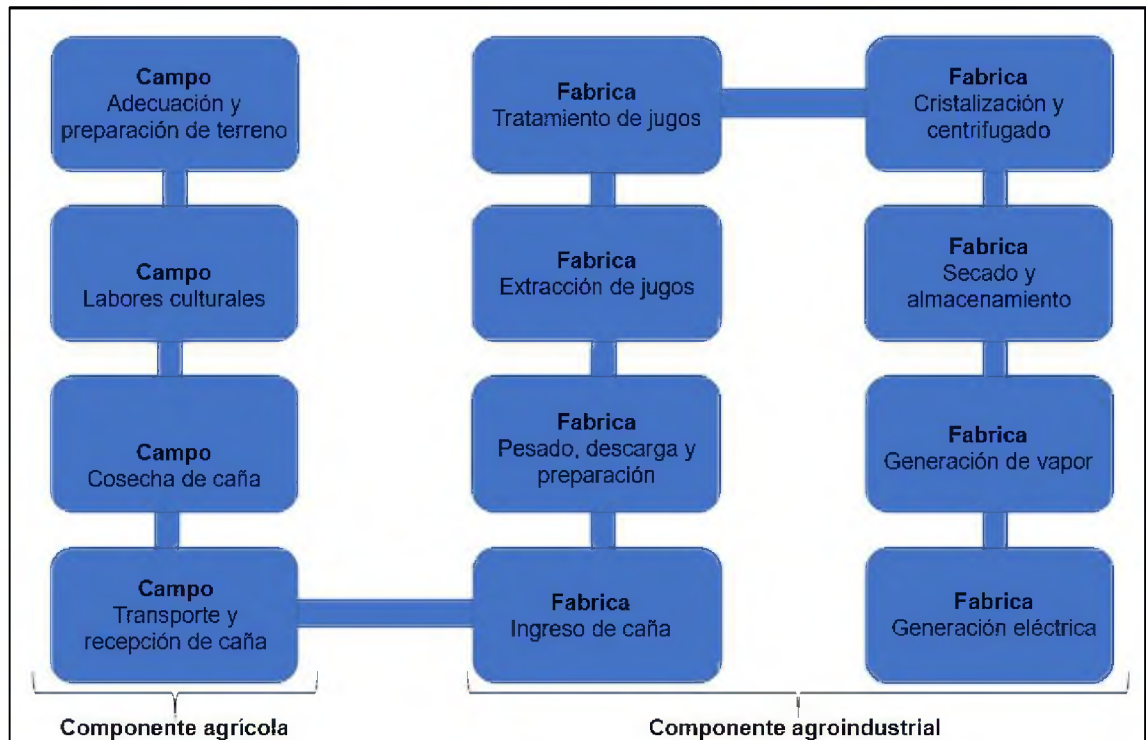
Campo
Adecuación y preparación de terreno

Campo
Labores culturales

Campo
Cosecha de caña

Campo
Transporte y recepción de caña

Fabrica
Tratamiento de jugos

Fabrica
Extracción de jugos

Fabrica
Pesado, descarga y preparación

Fabrica
Ingreso de caña

Fabrica
Cristalización y centrifugado

Fabrica
Secado y almacenamiento

Fabrica
Generación de vapor

Fabrica
Generación eléctrica

Componente agrícola

Componente agroindustrial